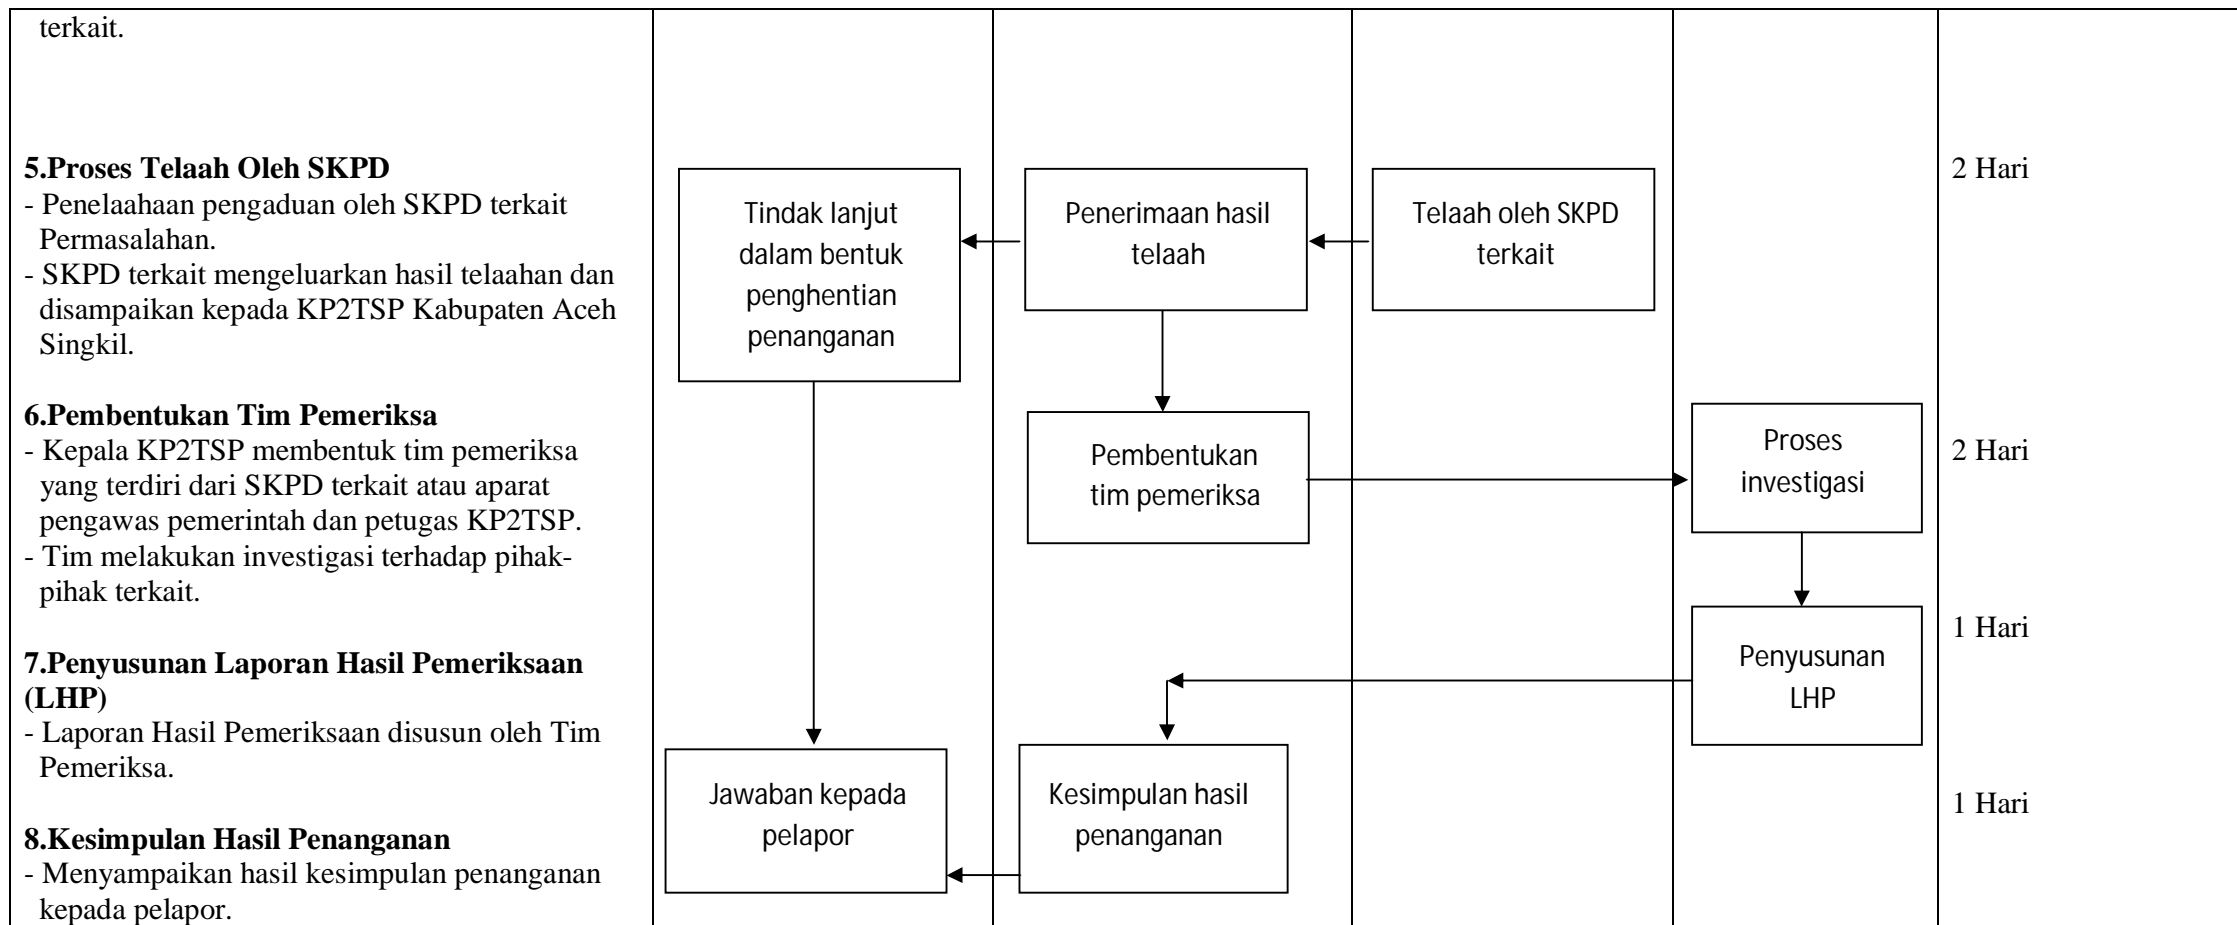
terkait.

**5.Proses Telaah Oleh SKPD**
- Penelaahaan pengaduan oleh SKPD terkait Permasalahan.
- SKPD terkait mengeluarkan hasil telaahan dan disampaikan kepada KP2TSP Kabupaten Aceh Singkil.

**6.Pembentukan Tim Pemeriksa**
- Kepala KP2TSP membentuk tim pemeriksa yang terdiri dari SKPD terkait atau aparat pengawas pemerintah dan petugas KP2TSP.
- Tim melakukan investigasi terhadap pihak-pihak terkait.

**7.Penyusunan Laporan Hasil Pemeriksaan (LHP)**
- Laporan Hasil Pemeriksaan disusun oleh Tim Pemeriksa.

**8.Kesimpulan Hasil Penanganan**
- Menyampaikan hasil kesimpulan penanganan kepada pelapor.

Tindak lanjut dalam bentuk penghentian penanganan

Penerimaan hasil telaah

Telaah oleh SKPD terkait

2 Hari

Pembentukan tim pemeriksa

Proses investigasi

2 Hari

Penyusunan LHP

1 Hari

Jawaban kepada pelapor

Kesimpulan hasil penanganan

1 Hari